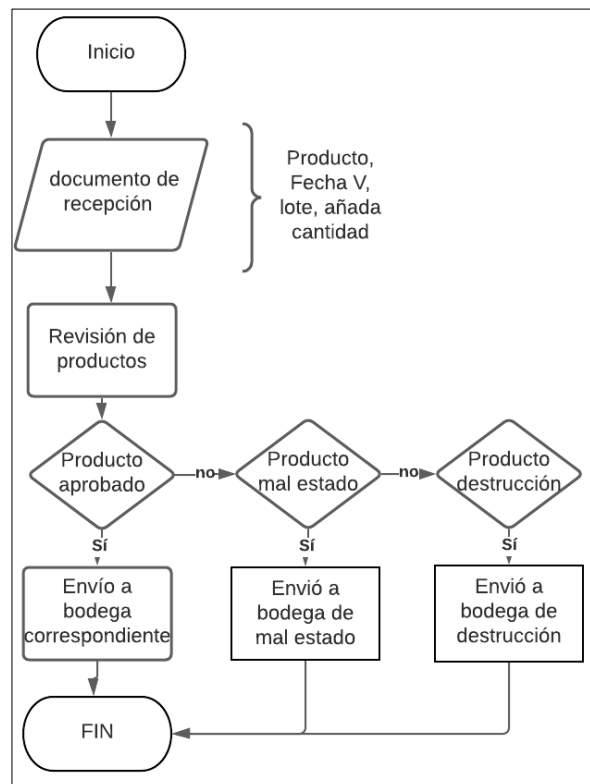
Inicio

documento de recepción

Producto, Fecha V, lote, añada cantidad

Revisión de productos

Producto aprobado

no

Producto mal estado

no

Producto destrucción

Sí

Sí

Sí

Envío a bodega correspondiente

Envió a bodega de mal estado

Envió a bodega de destrucción

FIN